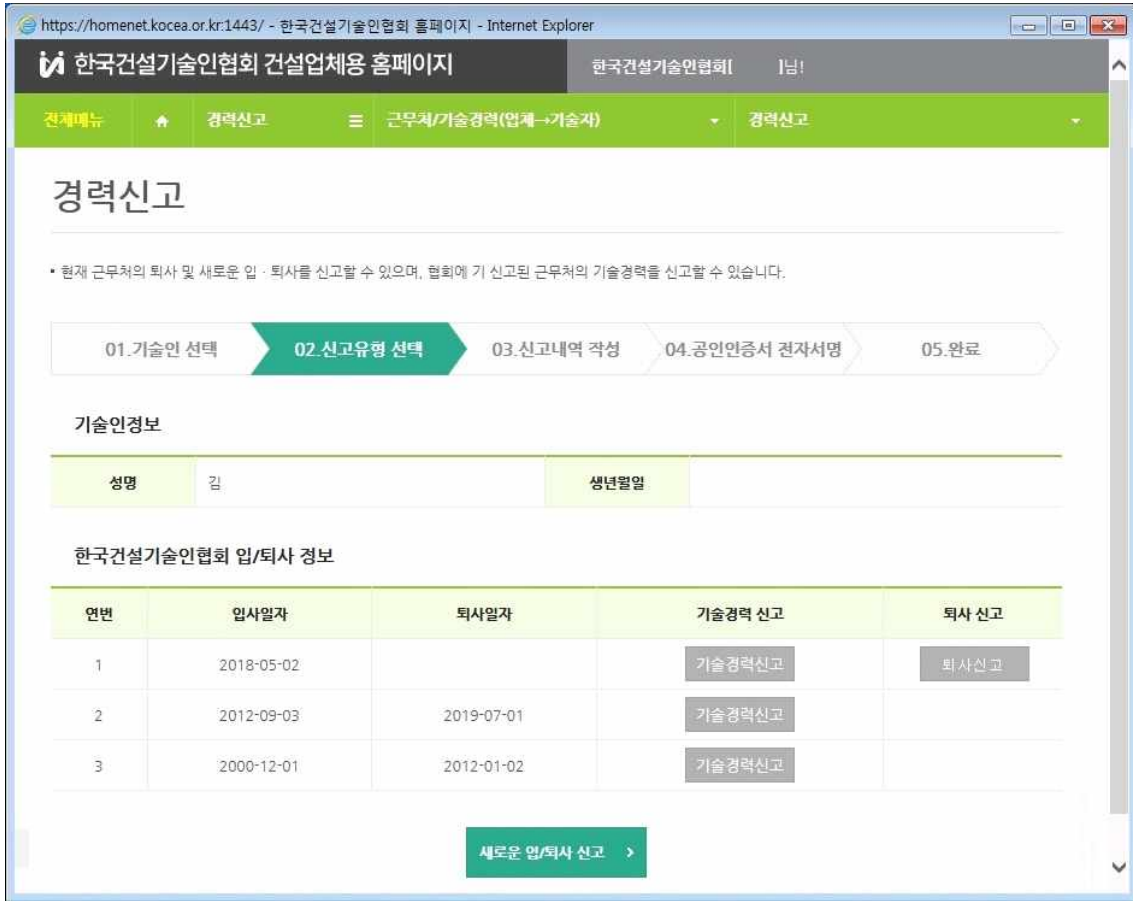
https://homenet.kocea.or.kr:1443/ - 한국건설기술인협회 홈페이지 - Internet Explorer

한국건설기술인협회 건설업체용 홈페이지

한국건설기술인협회[ ]님!

전체메뉴 경력신고 근무처/기술경력(업체→기술자) 경력신고

경력신고

• 현재 근무처의 퇴사 및 새로운 입 · 퇴사를 신고할 수 있으며, 협회에 기 신고된 근무처의 기술경력을 신고할 수 있습니다.

01.기술인 선택 02.신고유형 선택 03.신고내역 작성 04.공인인증서 전자서명 05.완료

기술인정보

| 성명 | 김 | 생년월일 | |
|---|---|---|---|

한국건설기술인협회 입/퇴사 정보

| 연번 | 입사일자 | 퇴사일자 | 기술경력 신고 | 퇴사 신고 |
|---|---|---|---|---|
| 1 | 2018-05-02 | | 기술경력신고 | 퇴사신고 |
| 2 | 2012-09-03 | 2019-07-01 | 기술경력신고 | |
| 3 | 2000-12-01 | 2012-01-02 | 기술경력신고 | |

새로운 입/퇴사 신고 >